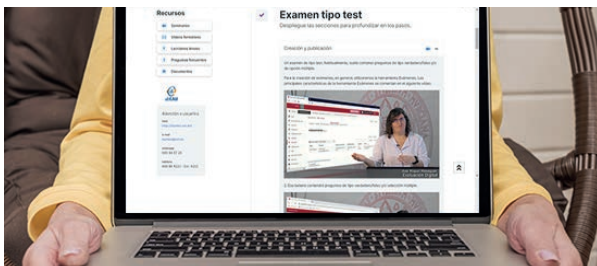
Recursos

Examen tipo test

Despliegue las secciones para profundizar en los pasos.

Creación y publicación

2. Exámenes con preguntas de tipo verdadero/falso y/o selección múltiple.

Evaluación Digital

Atención a usuarios